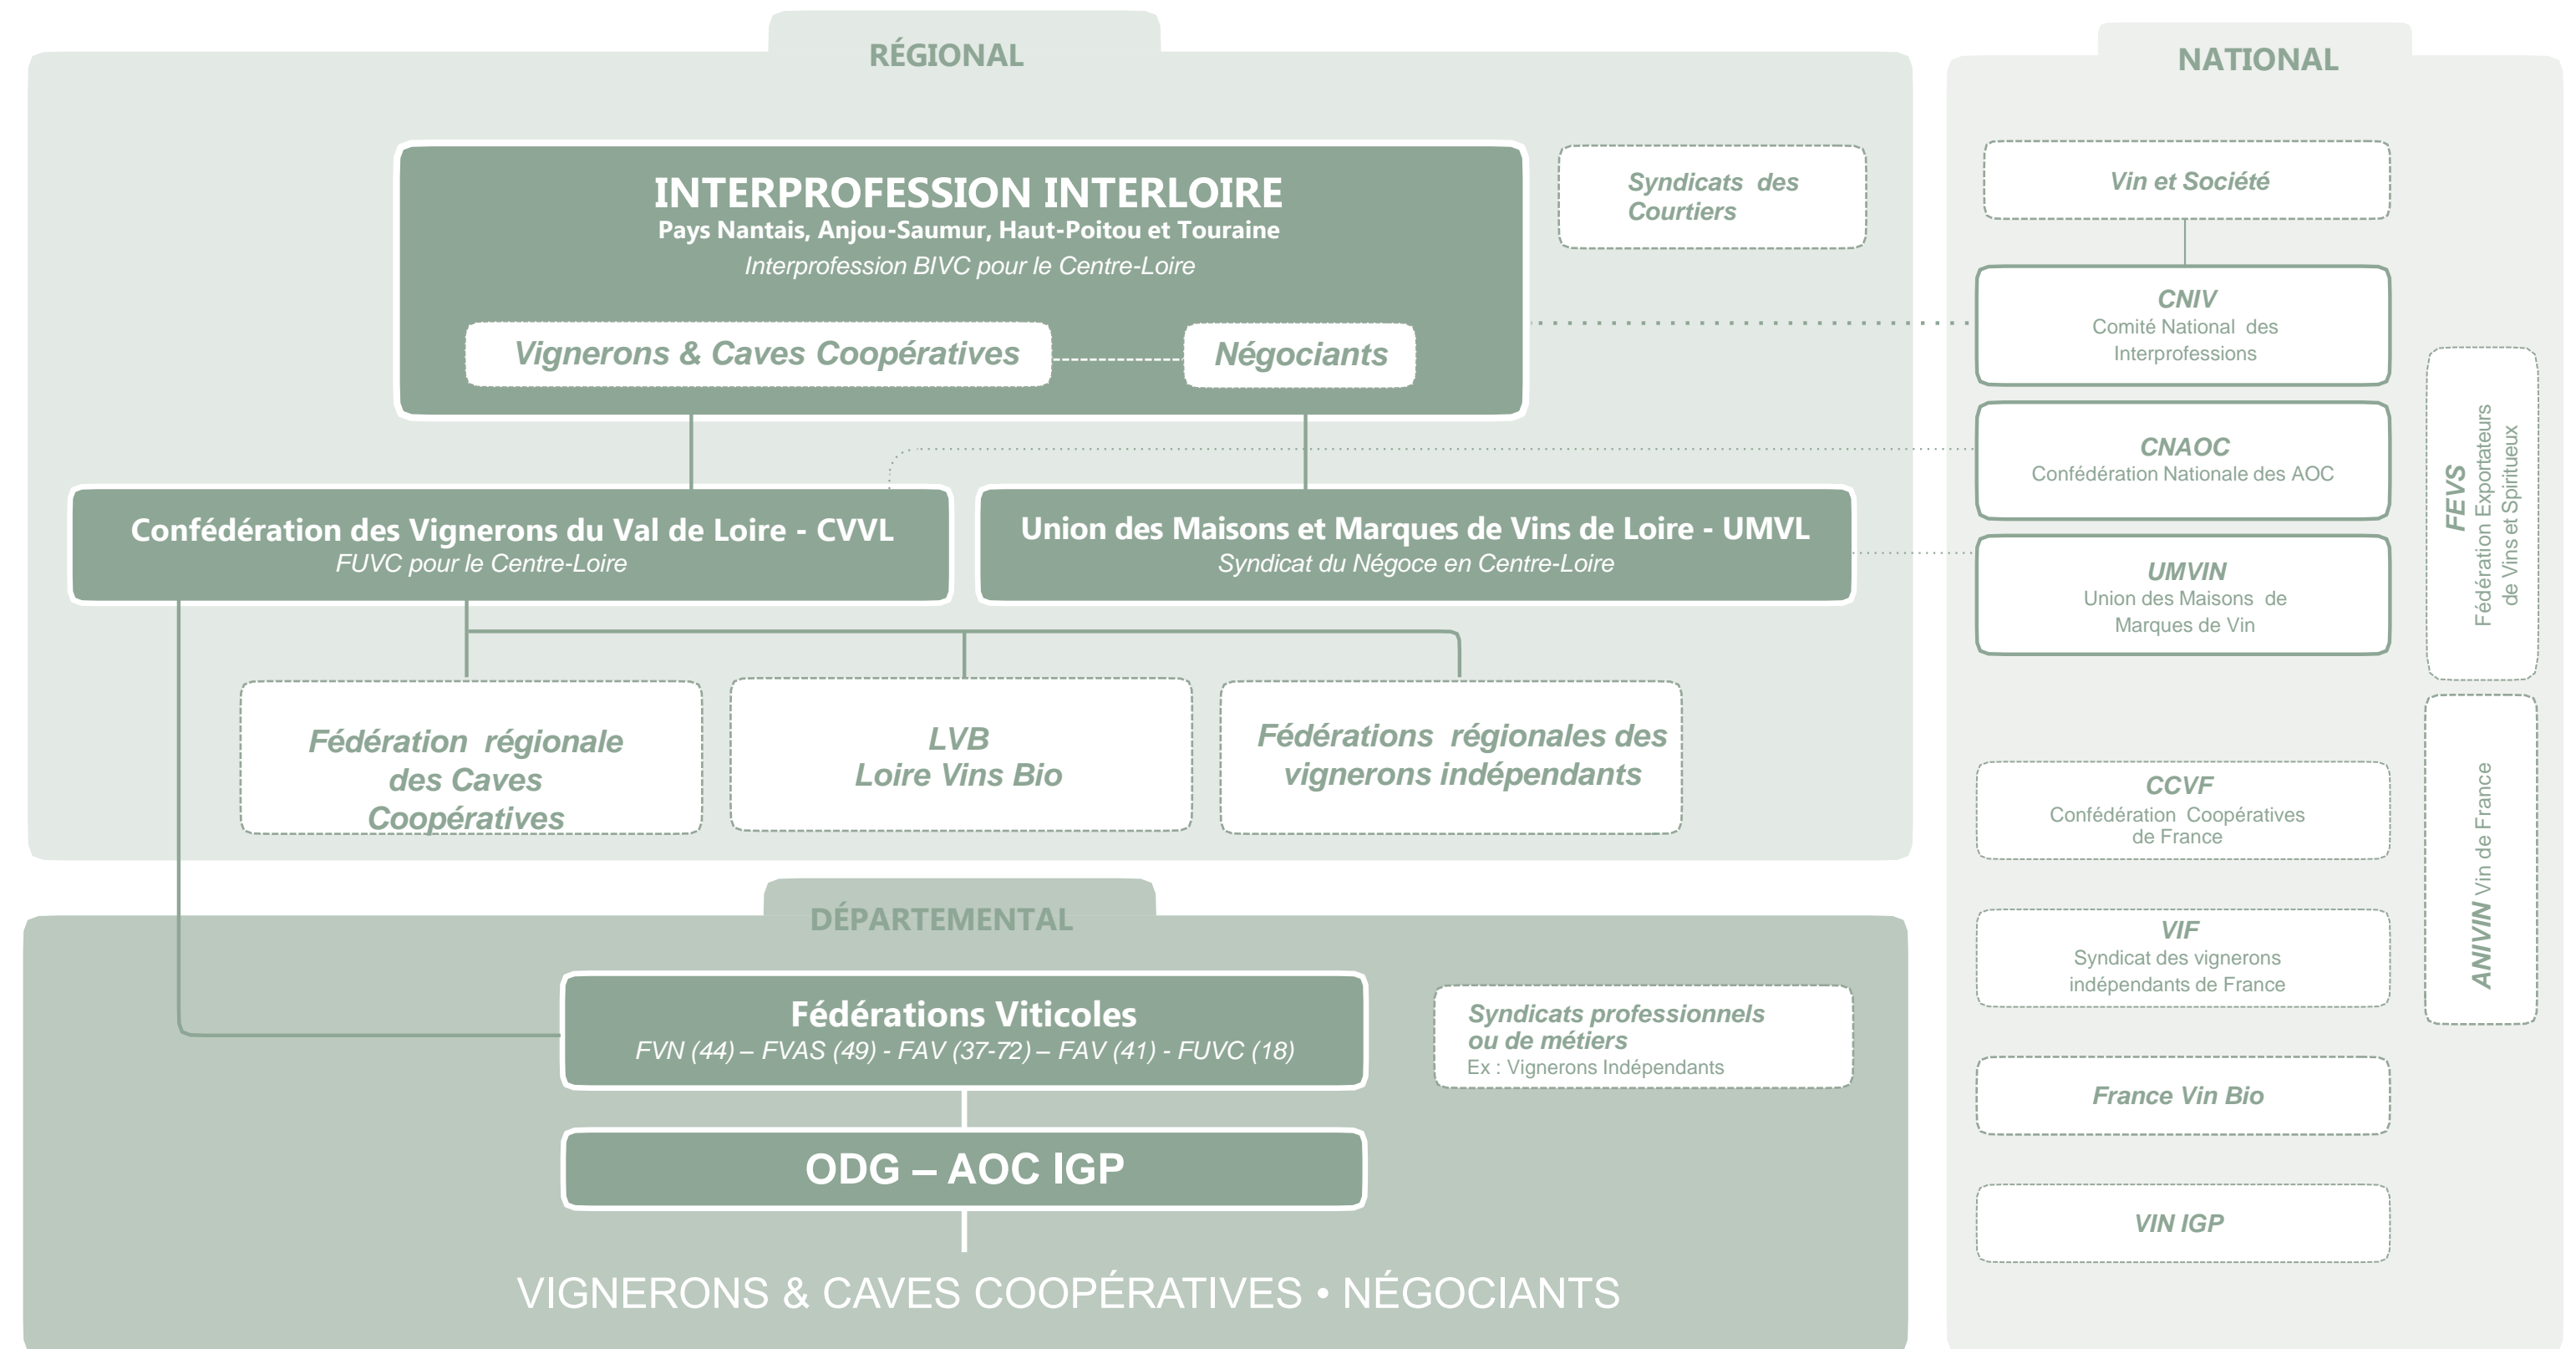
RÉGIONAL

INTERPROFESSION INTERLOIRE
Pays Nantais, Anjou-Saumur, Haut-Poitou et Touraine
Interprofession BIVC pour le Centre-Loire

Vignerons & Caves Coopératives

Négociants

Syndicats des Courtiers

Confédération des Vignerons du Val de Loire - CVVL
FUVC pour le Centre-Loire

Union des Maisons et Marques de Vins de Loire - UMVL
Syndicat du Négoce en Centre-Loire

Fédération régionale des Caves Coopératives

LVB
Loire Vins Bio

Fédérations régionales des vignerons indépendants

DÉPARTEMENTAL

Fédérations Viticoles
FVN (44) – FVAS (49) - FAV (37-72) – FAV (41) - FUVC (18)

Syndicats professionnels ou de métiers
Ex : Vignerons Indépendants

ODG – AOC IGP

VIGNERONS & CAVES COOPÉRATIVES • NÉGOCIANTS

NATIONAL

Vin et Société

CNIV
Comité National des Interprofessions

CNAOC
Confédération Nationale des AOC

UMVIN
Union des Maisons de Marques de Vin

FEVS Fédération Exportateurs de Vins et Spiritueux

CCVF
Confédération Coopératives de France

VIF
Syndicat des vignerons indépendants de France

ANIVIN Vin de France

France Vin Bio

VIN IGP